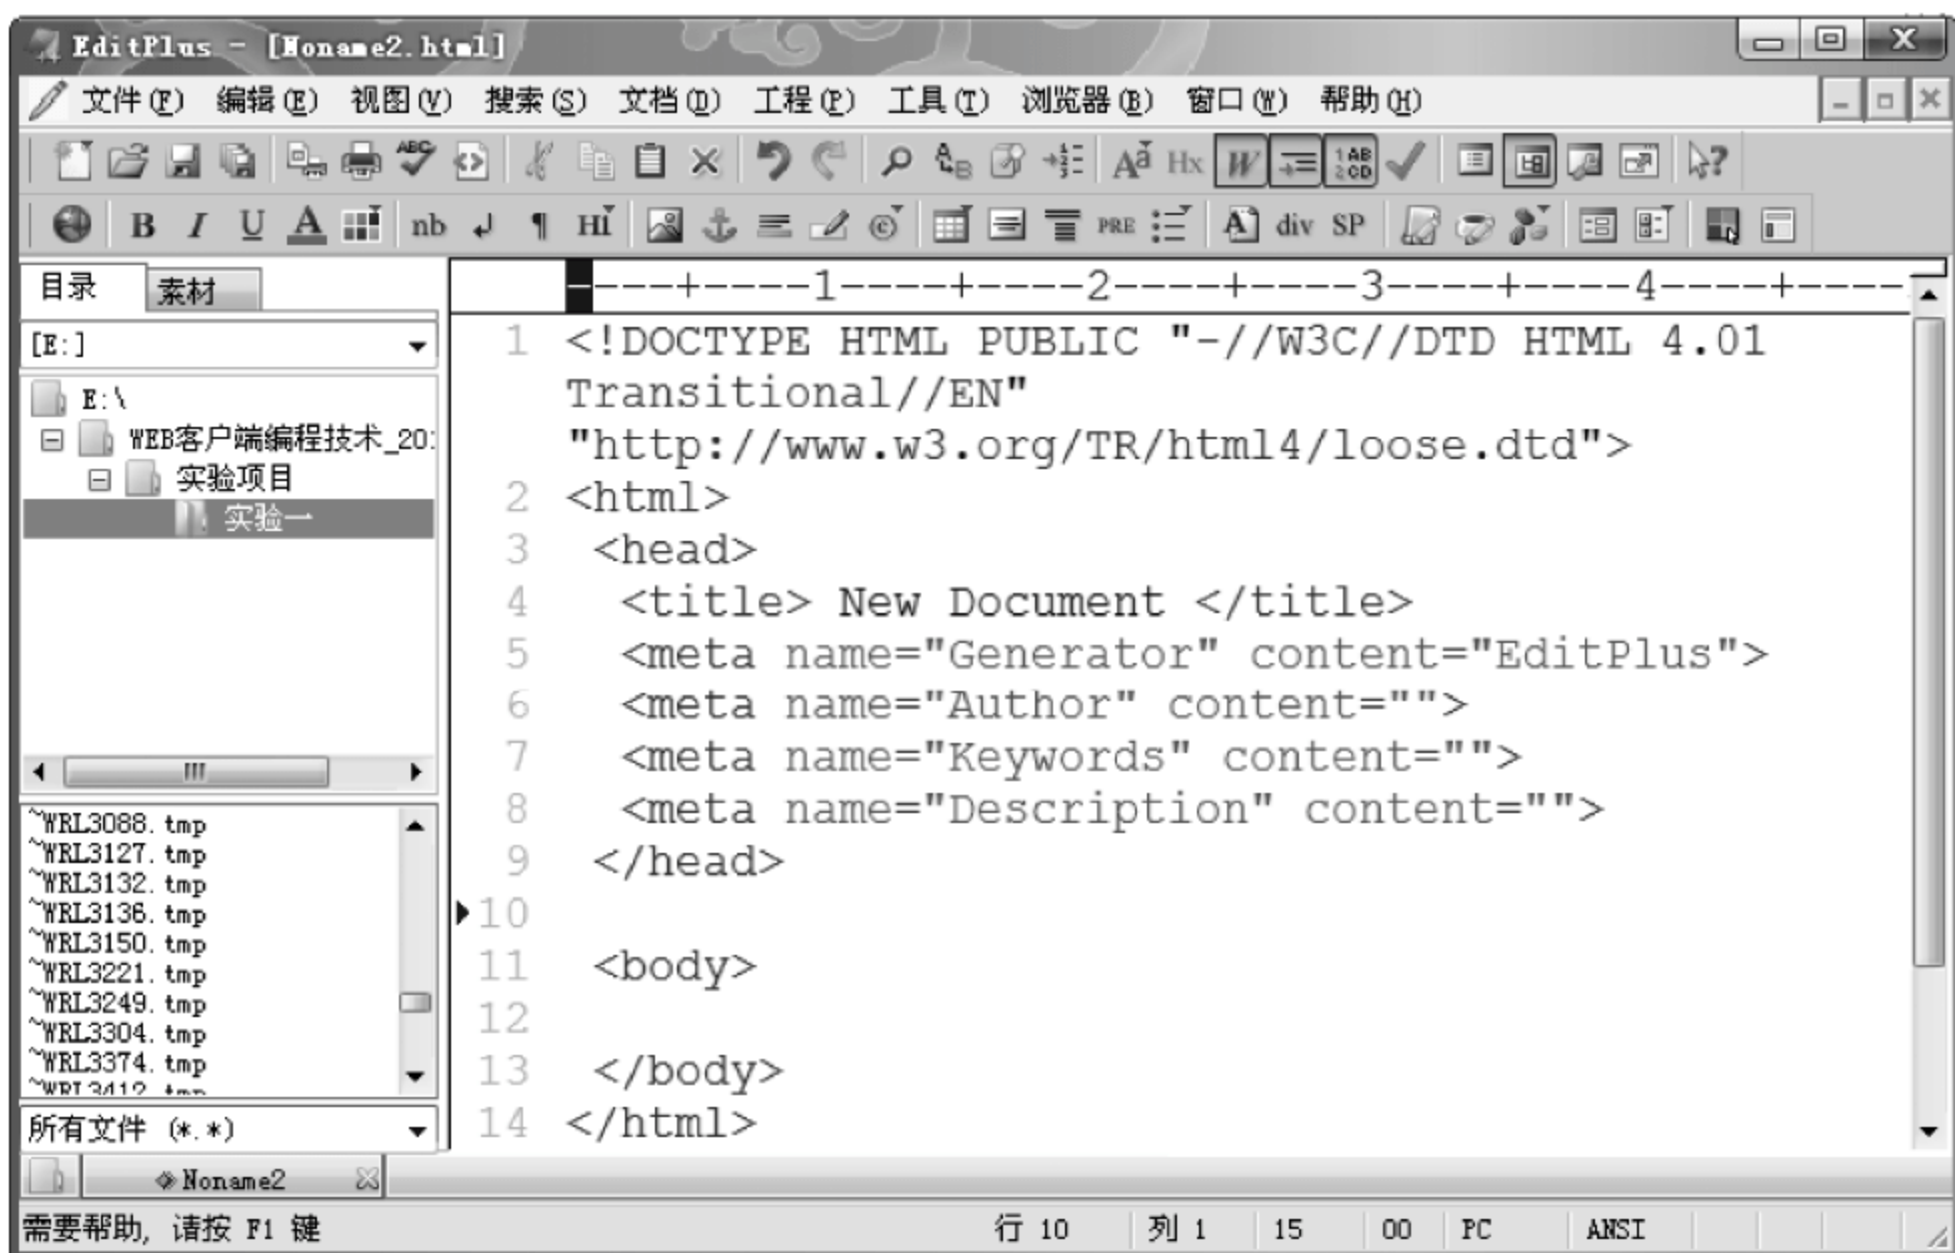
EditPlus - [Noname2.html]

文件(F) 编辑(E) 视图(V) 搜索(S) 文档(D) 工程(P) 工具(T) 浏览器(B) 窗口(W) 帮助(H)

B I U A nb HI PRE div SP

目录 素材

[E:]

E:\
WEB客户端编程技术_20
实验项目
实验一

~WRL3088.tmp
~WRL3127.tmp
~WRL3132.tmp
~WRL3136.tmp
~WRL3150.tmp
~WRL3221.tmp
~WRL3249.tmp
~WRL3304.tmp
~WRL3374.tmp
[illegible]

所有文件 (*.*)

----+----1----+----2----+----3----+----4----+----

1 <!DOCTYPE HTML PUBLIC "-//W3C//DTD HTML 4.01 Transitional//EN" "http://www.w3.org/TR/html4/loose.dtd">
2 <html>
3 <head>
4 <title> New Document </title>
5 <meta name="Generator" content="EditPlus">
6 <meta name="Author" content="">
7 <meta name="Keywords" content="">
8 <meta name="Description" content="">
9 </head>
10
11 <body>
12
13 </body>
14 </html>

Noname2

需要帮助, 请按 F1 键 行 10 列 1 15 00 PC ANSI